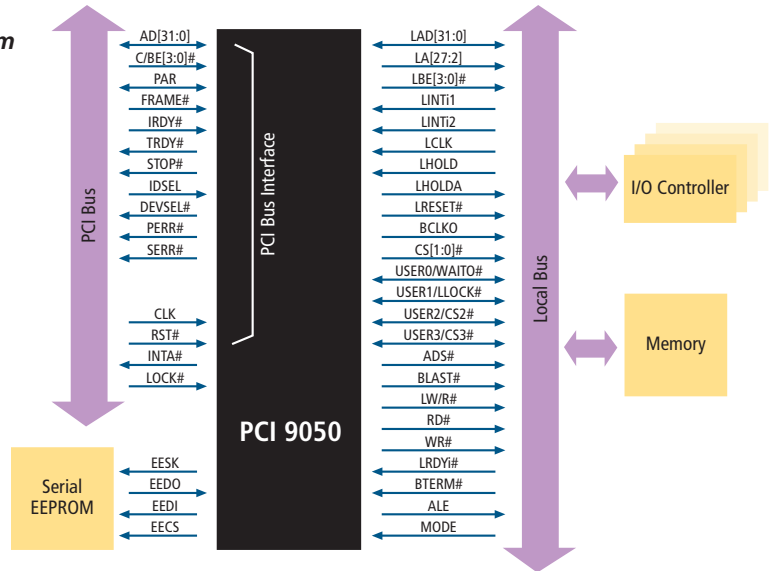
m

PCI Bus

AD[31:0]
C/BE[3:0]#
PAR
FRAME#
IRDY#
TRDY#
STOP#
IDSEL
DEVSEL#
PERR#
SERR#

CLK
RST#
INTA#
LOCK#

PCI Bus Interface

PCI 9050

LAD[31:0]
LA[27:2]
LBE[3:0]#
LINTi1
LINTi2
LCLK
LHOLD
LHOLDA
LRESET#
BCLKO
CS[1:0]#
USER0/WAITO#
USER1/LLOCK#
USER2/CS2#
USER3/CS3#
ADS#
BLAST#
LW/R#
RD#
WR#
LRDYi#
BTERM#
ALE
MODE

Local Bus

I/O Controller

Memory

Serial EEPROM

EESK
EEDO
EEDI
EECS